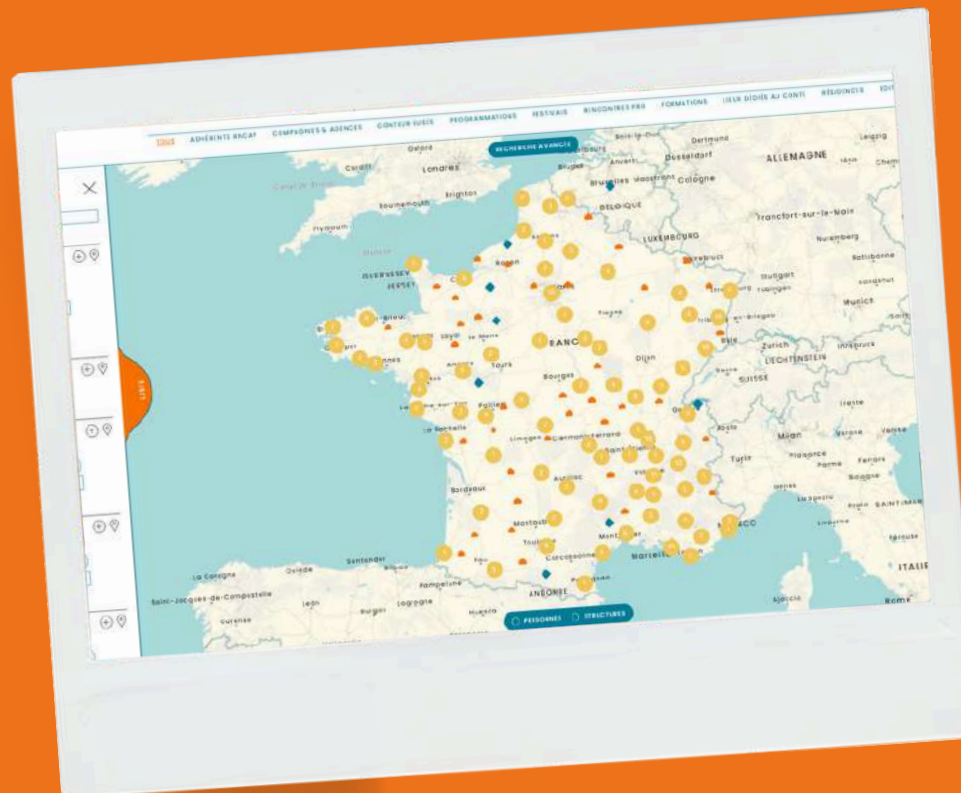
ADHÉRENTS RNCAP COMPAGNIES & AGENCES CONTEUR EUSES PROGRAMMATIONS FESTIVALS RENCONTRES PRO FORMATIONS LIEUX DÉDIÉS AU CONTE RÉGIONALES

RECHERCHE AVANCÉE

LISTE

Cardiff Londres Brighton Bournemouth Plymouth Guernesey Jersey Rouen Bruges Anvers Bruxelles Düsseldorf Cologne ALLEMAGNE BELGIQUE LUXEMBOURG Francfort-sur-le-Main Nuremberg Stuttgart Munich Tours Bourges Dijon Bâle SUISSE LIECHTENSTEIN Milan Turin Parme Bologne Gênes La Spezia Florence La Rochelle Limoges Clermont-Ferrand Bordeaux Aurillac Montauban Toulouse Carcassonne Montpellier Marseille Santander Oviedo La Corogne Saint-Jacques-de-Compostelle León Burgos Logroño Pampelune Huesca ANDORRE Ajaccio ITALIE Rome

PERSONNES STRUCTURES